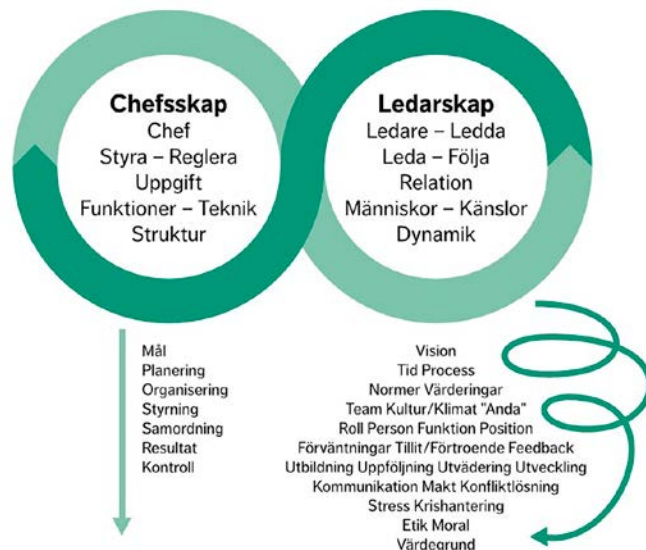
Chefsskap
Chef
Styra – Reglera
Uppgift
Funktioner – Teknik
Struktur

Ledarskap
Ledare – Ledda
Leda – Följa
Relation
Människor – Känslor
Dynamik

Mål
Planering
Organisering
Styrning
Samordning
Resultat
Kontroll

Vision
Tid Process
Normer Värderingar
Team Kultur/Klimat "Anda"
Roll Person Funktion Position
Förväntningar Tillit/Förtroende Feedback
Utbildning Uppföljning Utvädering Utveckling
Kommunikation Makt Konfliktlösning
Stress Krishantering
Etik Moral
Värdegrund